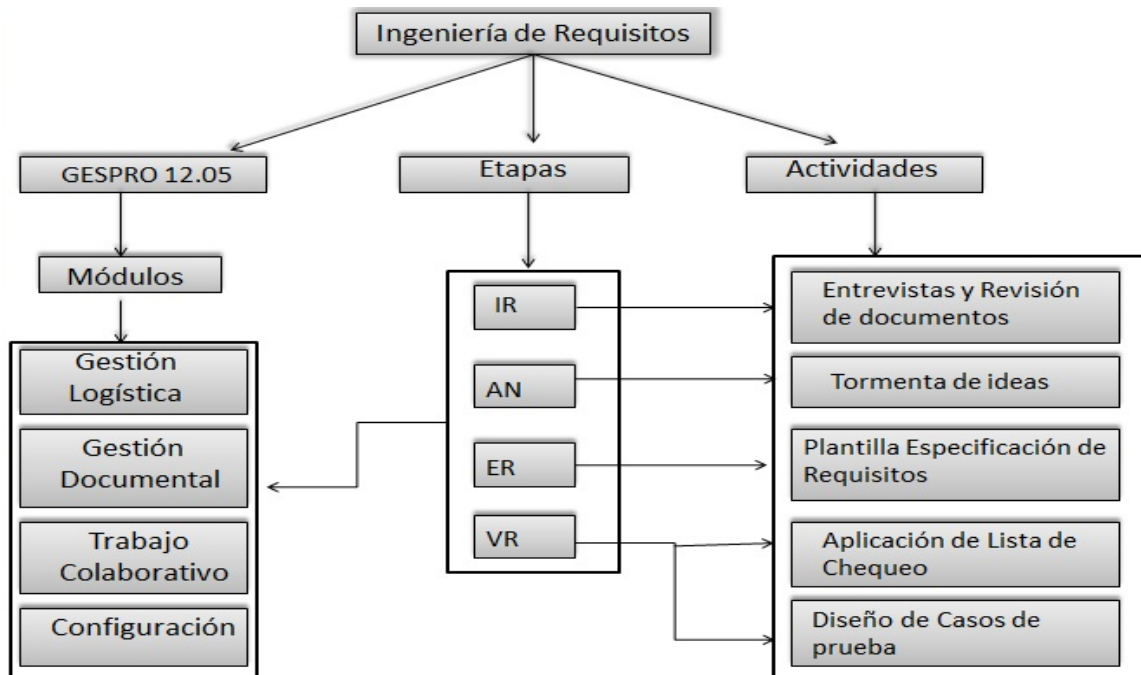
Ingeniería de Requisitos

GESPRO 12.05

Etapas

Actividades

Módulos

Gestión Logística

Gestión Documental

Trabajo Colaborativo

Configuración

IR

AN

ER

VR

Entrevistas y Revisión de documentos

Tormenta de ideas

Plantilla Especificación de Requisitos

Aplicación de Lista de Chequeo

Diseño de Casos de prueba